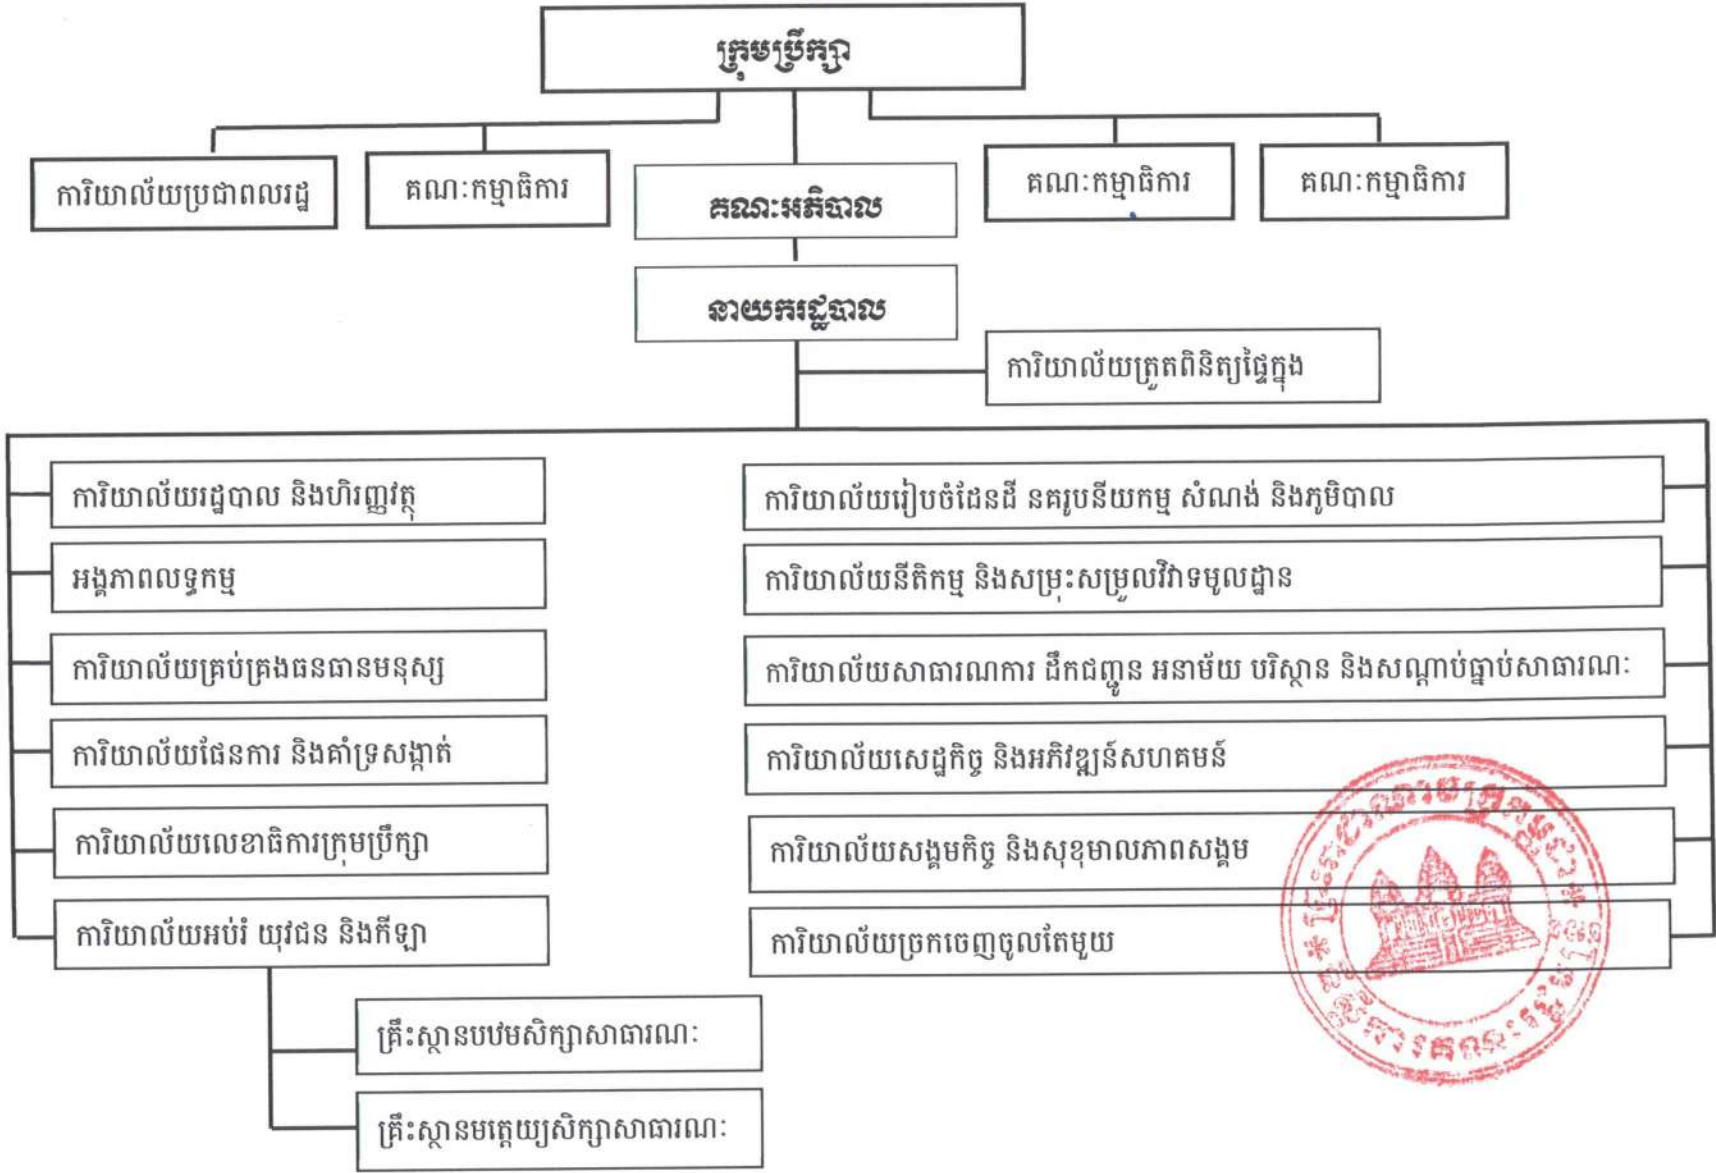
ក្រុមប្រឹក្សា

ការិយាល័យប្រជាពលរដ្ឋ

គណៈកម្មាធិការ

គណៈអភិបាល

គណៈកម្មាធិការ

គណៈកម្មាធិការ

នាយករដ្ឋបាល

ការិយាល័យត្រួតពិនិត្យផ្ទៃក្នុង

ការិយាល័យរដ្ឋបាល និងហិរញ្ញវត្ថុ

អង្គភាពលទ្ធកម្ម

ការិយាល័យគ្រប់គ្រងធនធានមនុស្ស

ការិយាល័យផែនការ និងគាំទ្រសង្កាត់

ការិយាល័យលេខាធិការក្រុមប្រឹក្សា

ការិយាល័យអប់រំ យុវជន និងកីឡា

គ្រឹះស្ថានបឋមសិក្សាសាធារណៈ

គ្រឹះស្ថានមត្តេយ្យសិក្សាសាធារណៈ

ការិយាល័យរៀបចំដែនដី នគរូបនីយកម្ម សំណង់ និងភូមិបាល

ការិយាល័យនីតិកម្ម និងសម្រុះសម្រួលវិវាទមូលដ្ឋាន

ការិយាល័យសាធារណការ ដឹកជញ្ជូន អនាម័យ បរិស្ថាន និងសណ្តាប់ធ្នាប់សាធារណៈ

ការិយាល័យសេដ្ឋកិច្ច និងអភិវឌ្ឍន៍សហគមន៍

ការិយាល័យសង្គមកិច្ច និងសុខុមាលភាពសង្គម

ការិយាល័យច្រកចេញចូលតែមួយ

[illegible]